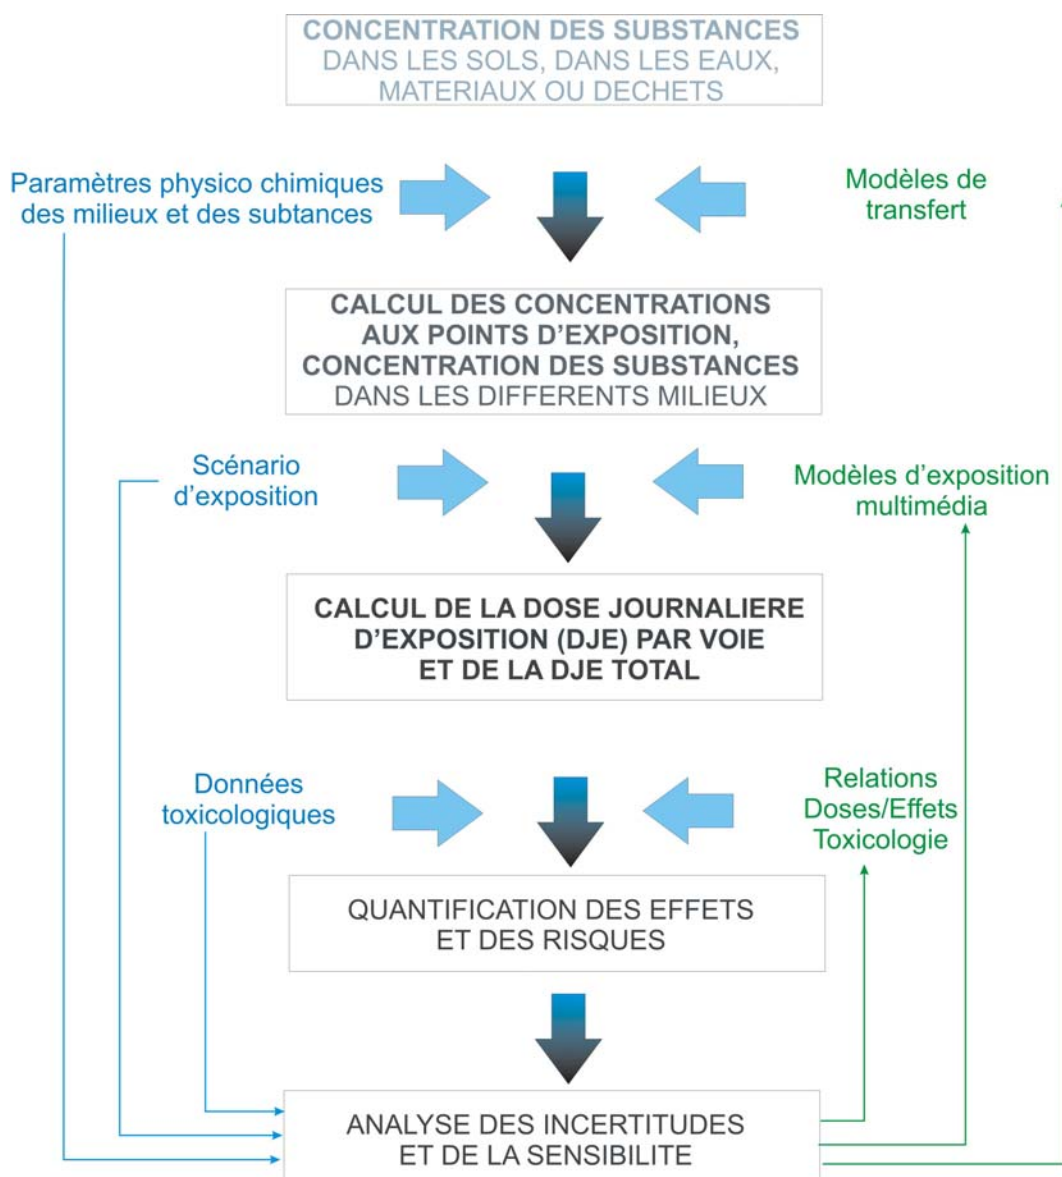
CONCENTRATION DES SUBSTANCES
DANS LES SOLS, DANS LES EAUX,
MATERIAUX OU DECHETS

Paramètres physico chimiques des milieux et des subtances

Modèles de transfert

CALCUL DES CONCENTRATIONS
AUX POINTS D'EXPOSITION,
CONCENTRATION DES SUBSTANCES
DANS LES DIFFERENTS MILIEUX

Scénario d'exposition

Modèles d'exposition multimédia

CALCUL DE LA DOSE JOURNALIERE
D'EXPOSITION (DJE) PAR VOIE
ET DE LA DJE TOTAL

Données toxicologiques

Relations Doses/Effets Toxicologie

QUANTIFICATION DES EFFETS
ET DES RISQUES

ANALYSE DES INCERTITUDES
ET DE LA SENSIBILITE